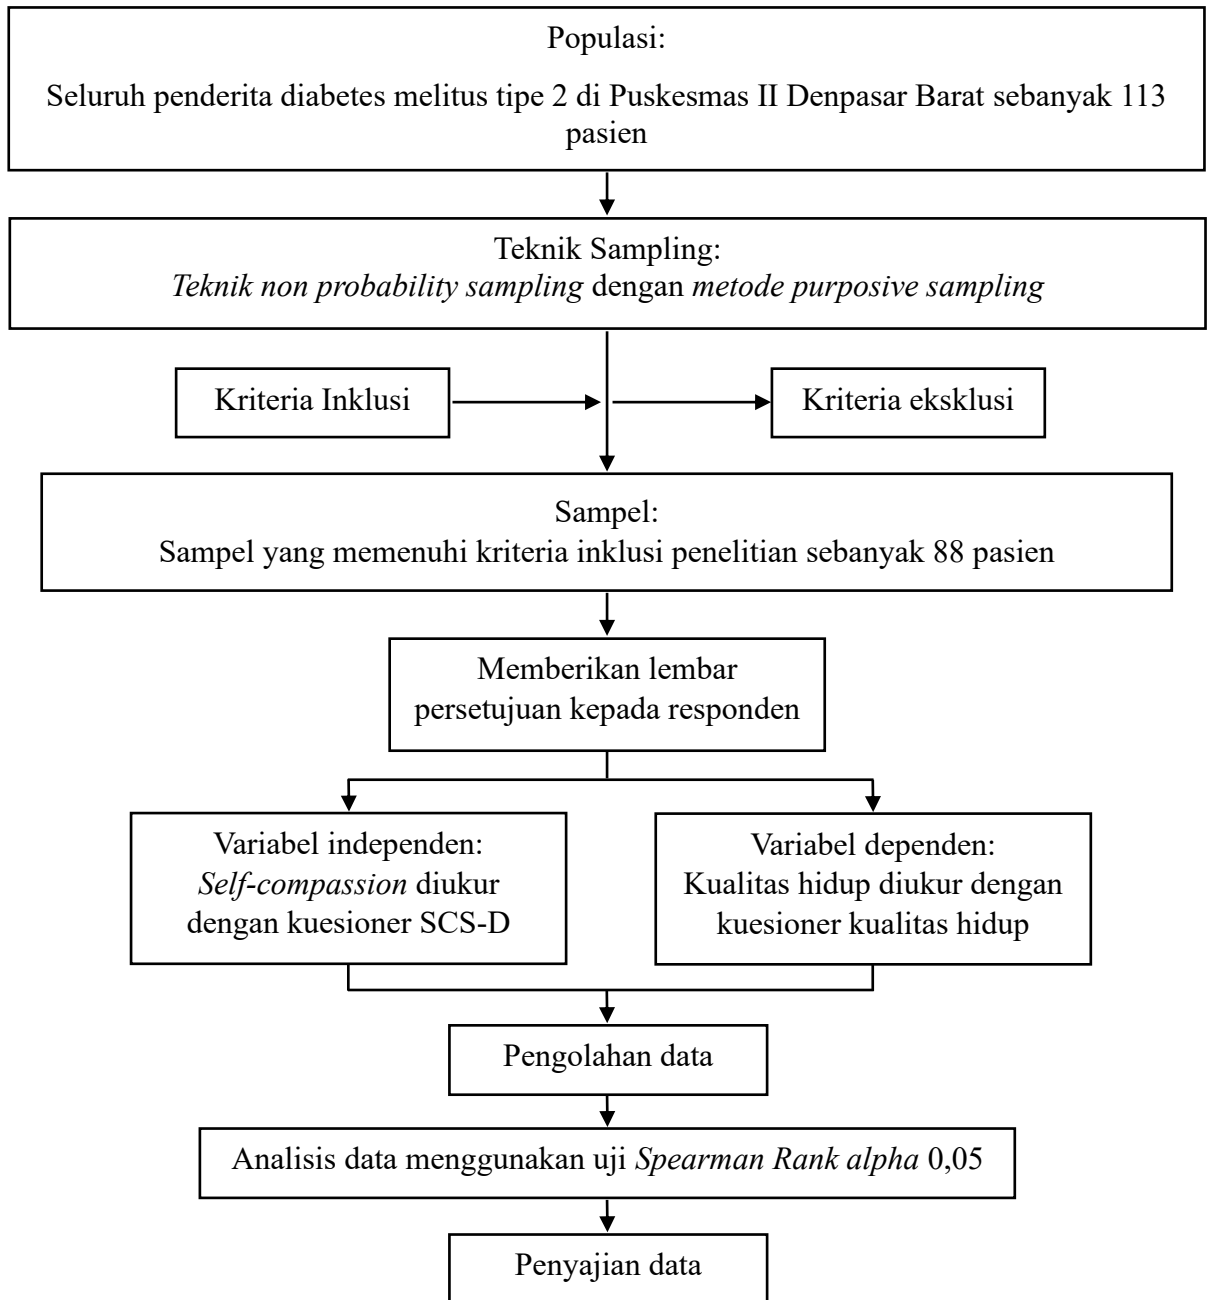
Populasi:

Seluruh penderita diabetes melitus tipe 2 di Puskesmas II Denpasar Barat sebanyak 113 pasien

Teknik Sampling:
Teknik non probability sampling dengan metode purposive sampling

Kriteria Inklusi

Kriteria eksklusi

Sampel:
Sampel yang memenuhi kriteria inklusi penelitian sebanyak 88 pasien

Memberikan lembar persetujuan kepada responden

Variabel independen:
Self-compassion diukur dengan kuesioner SCS-D

Variabel dependen:
Kualitas hidup diukur dengan kuesioner kualitas hidup

Pengolahan data

Analisis data menggunakan uji Spearman Rank alpha 0,05

Penyajian data